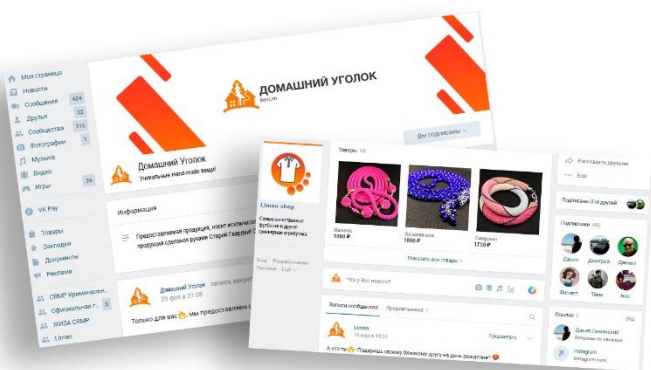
Моя страница
Новости
Сообщения 424
Друзья 32
Сообщества 115
Фотографии 1
Музыка
Видео
Игры 26
VK Pay
Товары
Закладки
Документы
Реклама
CRMP Криминальная
Официальная г
ЖИЗА CRMP
Linen

ДОМАШНИЙ УГОЛОК
Вы подписаны

Домашний Уголок
Уникальные Hand-made вещи!

Информация
Предоставляем продукцию, носят исключит продукция сделанная руками Сергей Т видели!

Домашний Уголок
29 фев в 21:08
Только для вас, мы предоставляем

Linen shop
Самые качественные футболки и другие сувенирные атрибутика

Товары 10
Малинка 1000 ₽
Браслет 1800 ₽
Гибискус 1750 ₽
Показать все товары
Что у Вас нового?
Записи сообщества
Предложенные
Linen
18 мар в 10:31
Подарите своему близкому другу на день рождения!
Предложить

Рассказать друзьям
Подписаны 314 друзей
Подписчики 682
Денис
Дмитрий
Даниил
Фестиваль
Тёма
Ник
Ссылки 2
Даня Линевский
Instagram